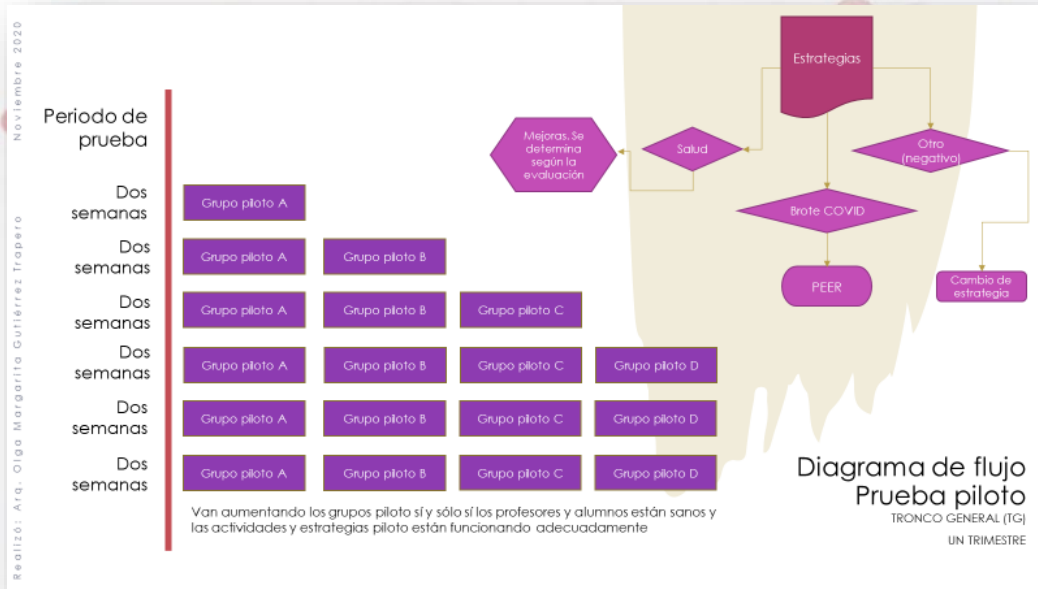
Noviembre 2020

Realizó: Arq. Olga Margarita Gutiérrez Trapero

Periodo de prueba

Dos semanas
Grupo piloto A

Dos semanas
Grupo piloto A
Grupo piloto B

Dos semanas
Grupo piloto A
Grupo piloto B
Grupo piloto C

Dos semanas
Grupo piloto A
Grupo piloto B
Grupo piloto C
Grupo piloto D

Dos semanas
Grupo piloto A
Grupo piloto B
Grupo piloto C
Grupo piloto D

Dos semanas
Grupo piloto A
Grupo piloto B
Grupo piloto C
Grupo piloto D

Van aumentando los grupos piloto sí y sólo sí los profesores y alumnos están sanos y las actividades y estrategias piloto están funcionando adecuadamente

Estrategias

Mejoras. Se determina según la evaluación

Salud

Otro (negativo)

Brote COVID

PEER

Cambio de estrategia

Diagrama de flujo
Prueba piloto
TRONCO GENERAL (TG)
UN TRIMESTRE